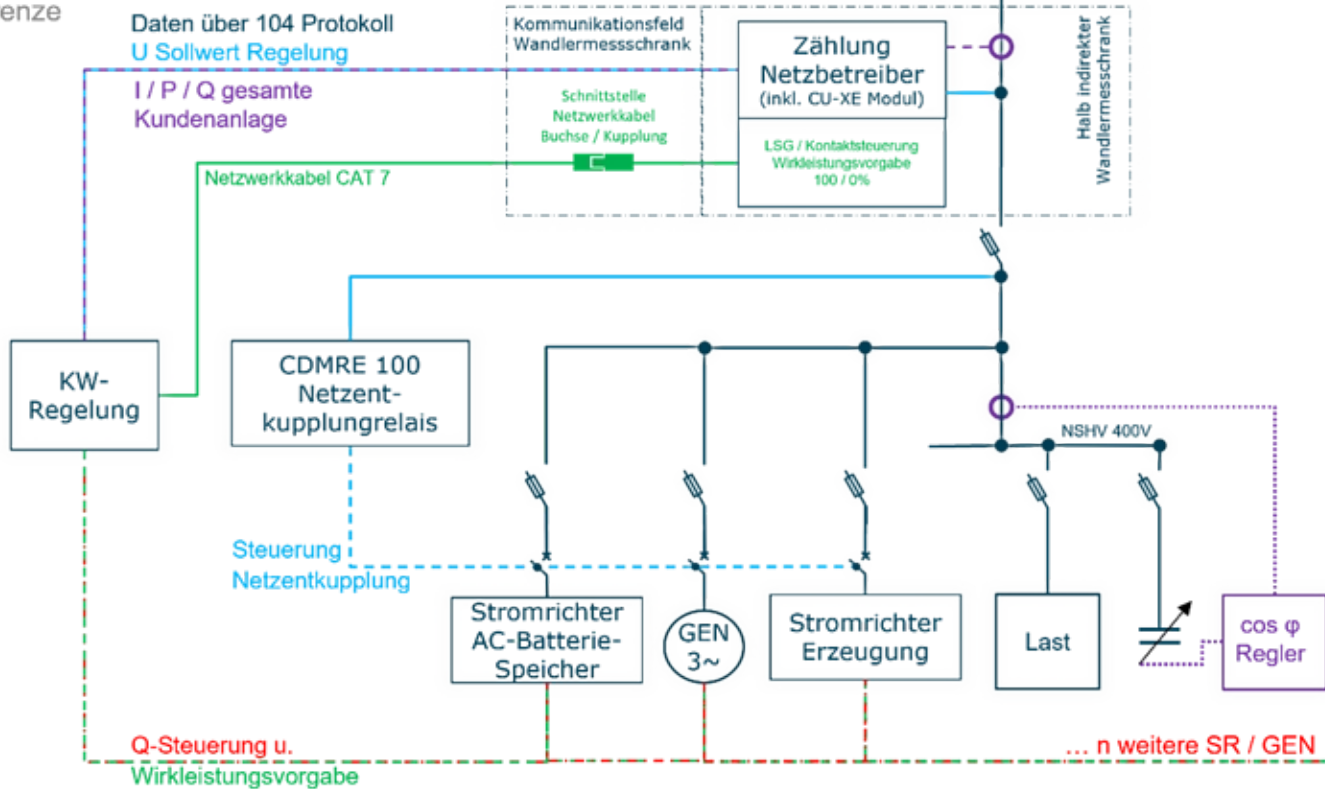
enze

Daten über 104 Protokoll
U Sollwert Regelung
I / P / Q gesamte Kundenanlage

Kommunikationsfeld Wandlermessschrank

Schnittstelle Netzwerkkabel Buchse / Kupplung

Zählung Netzbetreiber (inkl. CU-XE Modul)

LSG / Kontaktsteuerung Wirkleistungsvorgabe 100 / 0%

Halb indirekter Wandlermesschrank

Netzwerkkabel CAT 7

KW-Regelung

CDMRE 100 Netzentkupplungrelais

NSHV 400V

Steuerung Netzentkupplung

Stromrichter AC-Batterie-Speicher

GEN 3~

Stromrichter Erzeugung

Last

cos φ Regler

Q-Steuerung u.
Wirkleistungsvorgabe

… n weitere SR / GEN